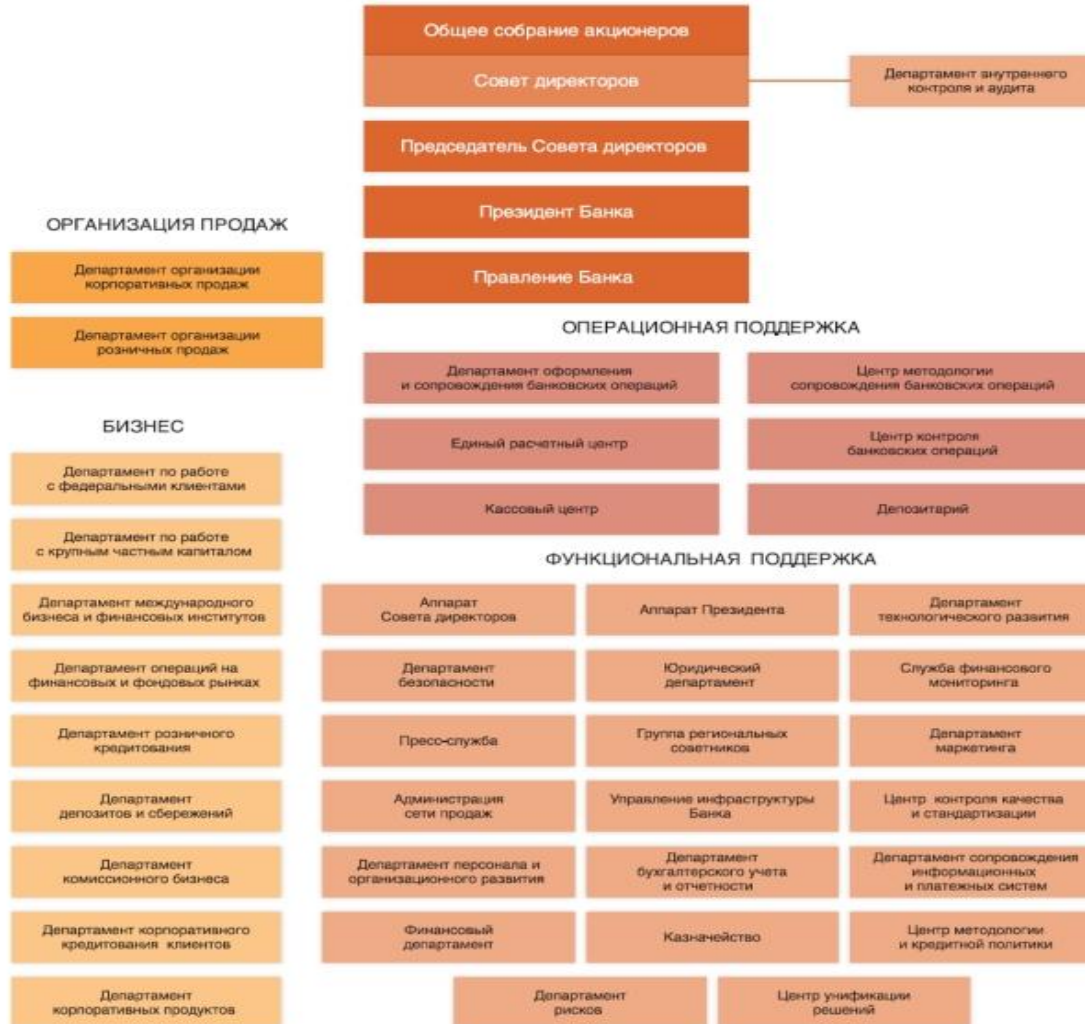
Общее собрание акционеров

Совет директоров

Департамент внутреннего контроля и аудита

Председатель Совета директоров

Президент Банка

Правление Банка

ОРГАНИЗАЦИЯ ПРОДАЖ

Департамент организации корпоративных продаж

Департамент организации розничных продаж

БИЗНЕС

Департамент по работе с федеральными клиентами

Департамент по работе с крупным частным капиталом

Департамент международного бизнеса и финансовых институтов

Департамент операций на финансовых и фондовых рынках

Департамент розничного кредитования

Департамент депозитов и сбережений

Департамент комиссионного бизнеса

Департамент корпоративного кредитования клиентов

Департамент корпоративных продуктов

ОПЕРАЦИОННАЯ ПОДДЕРЖКА

Департамент оформления и сопровождения банковских операций

Центр методологии сопровождения банковских операций

Единый расчетный центр

Центр контроля банковских операций

Кассовый центр

Депозитарий

ФУНКЦИОНАЛЬНАЯ ПОДДЕРЖКА

Аппарат Совета директоров

Аппарат Президента

Департамент технологического развития

Департамент безопасности

Юридический департамент

Служба финансового мониторинга

Пресс-служба

Группа региональных советников

Департамент маркетинга

Администрация сети продаж

Управление инфраструктуры Банка

Центр контроля качества и стандартизации

Департамент персонала и организационного развития

Департамент бухгалтерского учета и отчетности

Департамент сопровождения информационных и платежных систем

Финансовый департамент

Казначейство

Центр методологии и кредитной политики

Департамент рисков

Центр унификации решений